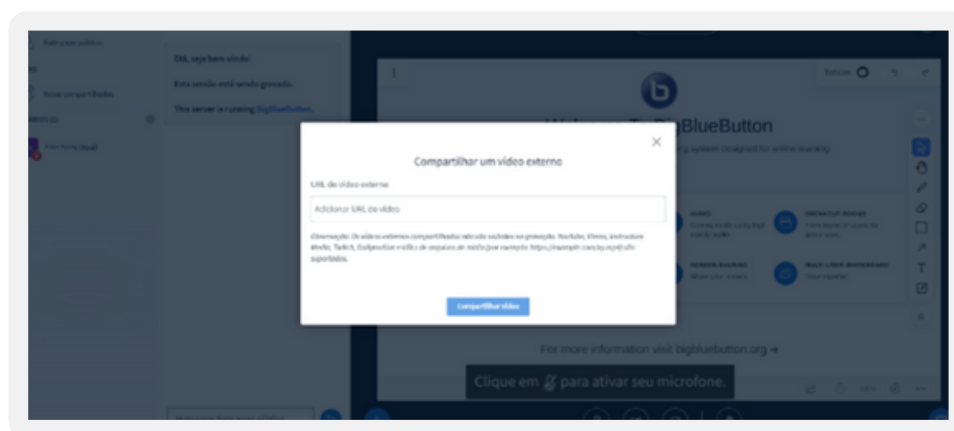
Olá, seja bem-vindo!

Esta sessão está sendo gravada.

This server is running BigBlueButton.

Notas compartilhadas

Compartilhar um vídeo externo

URL de vídeo externo

Adicionar URL de vídeo

Observação: Os vídeos externos compartilhados não são exibidos na gravação. YouTube, Vimeo, Instructure Media, Twitch, Dailymotion e URLs de arquivos de mídia (por exemplo: https://example.com/xy.mp4) são suportados.

Compartilhar vídeo

Welcome To BigBlueButton

For more information visit bigbluebutton.org →

Clique em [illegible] para ativar seu microfone.